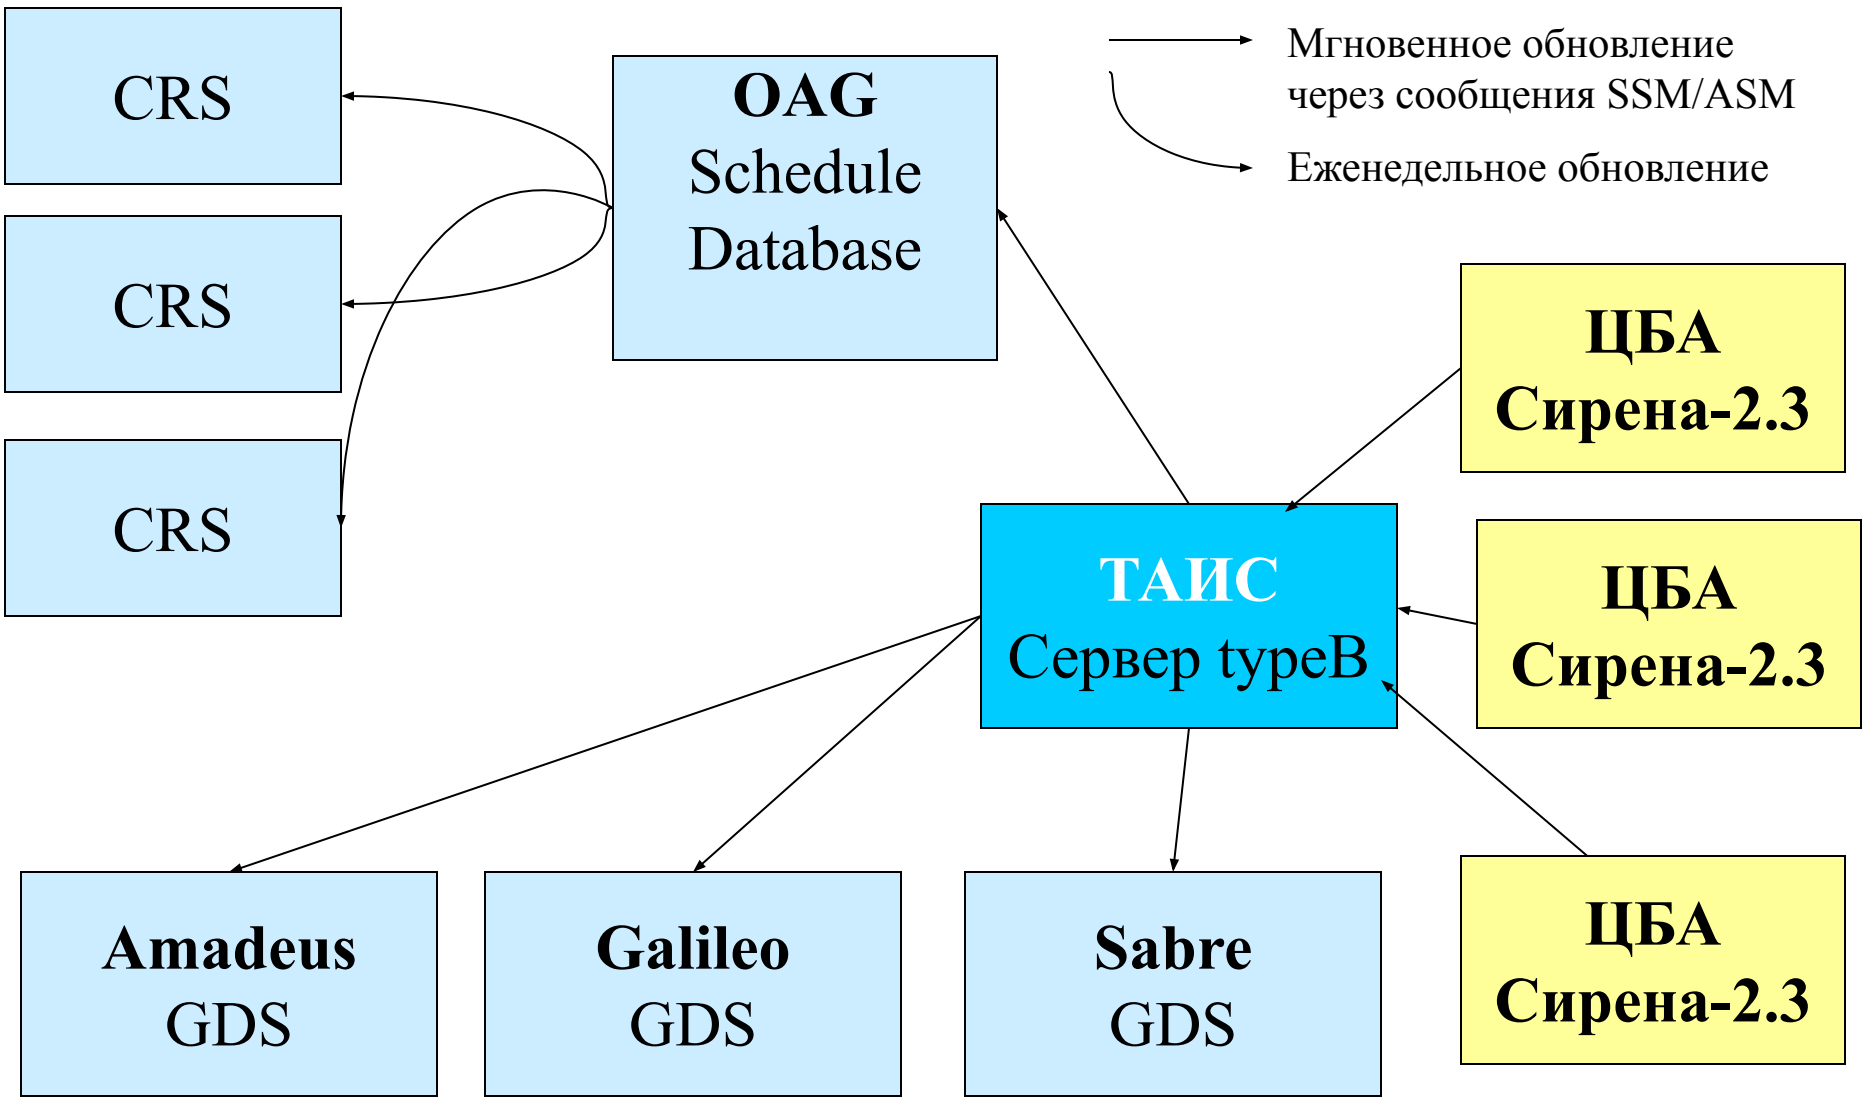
CRS

CRS

CRS

OAG
Schedule
Database

Мгновенное обновление через сообщения SSM/ASM

Еженедельное обновление

ЦБА
Сирена-2.3

ТАИС
Сервер typeB

ЦБА
Сирена-2.3

ЦБА
Сирена-2.3

Amadeus
GDS

Galileo
GDS

Sabre
GDS